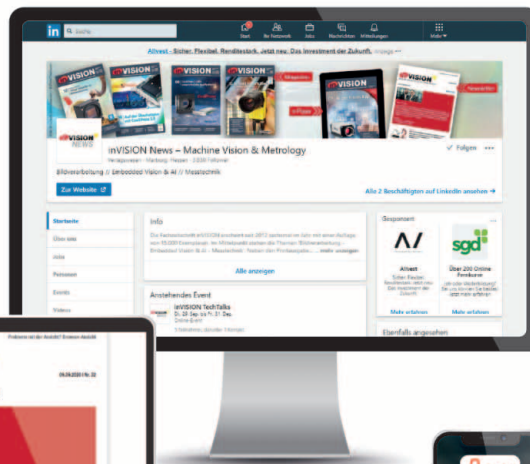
in Suche

Start Ihr Netzwerk Jobs Nachrichten Mitteilungen Mehr

Allvest - Sicher. Flexibel. Renditestark. Jetzt neu: Das Investment der Zukunft.

inVISION NEWS

inVISION News – Machine Vision & Metrology

Herausgeben · Marburg, Hessen · 2.530 Follower

Bildverarbeitung // Embedded Vision & AI // Messtechnik

✓ Folgen ···

Zur Website

Alle 2 Beschäftigten auf LinkedIn anzeigen →

Startseite
Über uns
Jobs
Personen
Events
Videos

Info

Alle anzeigen

Anstehendes Event

inVISION TechTalks
Online-Event

Gesponsert

Allvest
Mehr erfahren

sgd
Über 200 Online Fernkurse
Mehr erfahren

Ebenfalls angesehen

09.09.2020 | Nr. 22